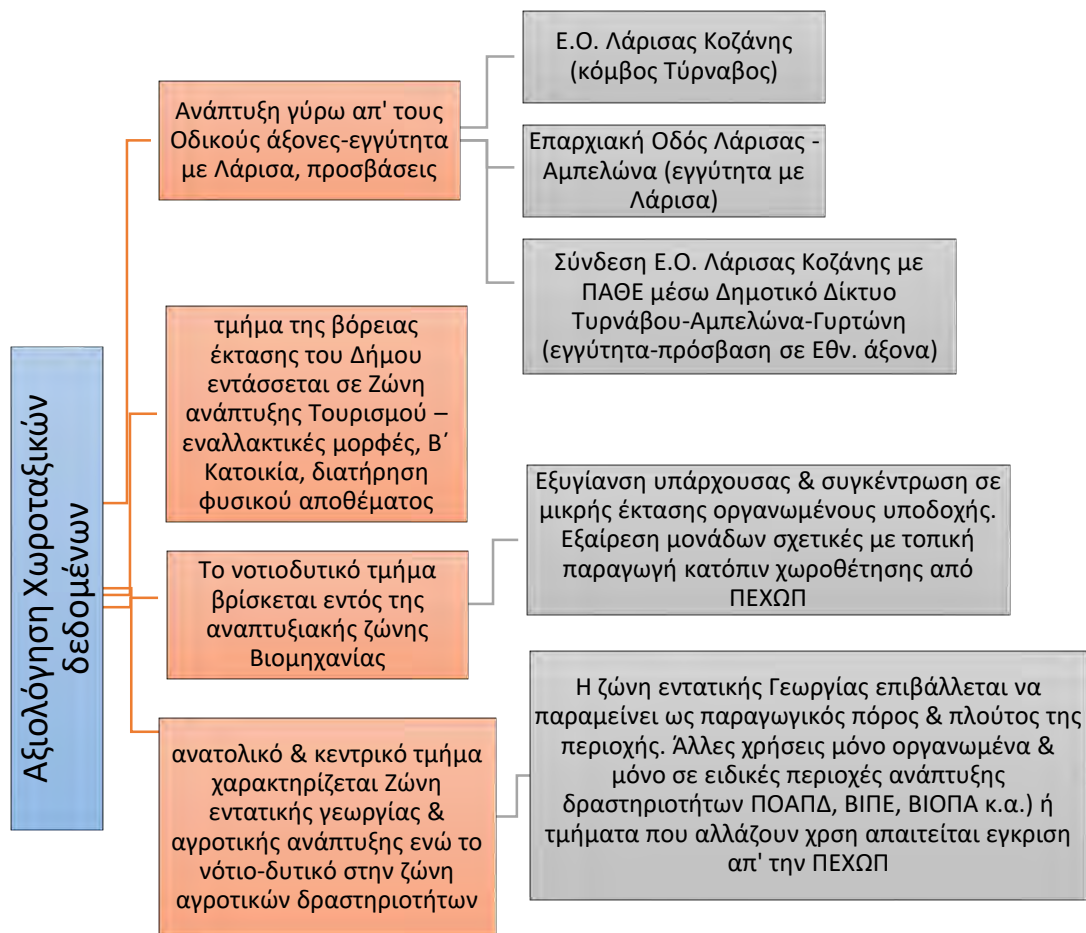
Αξιολόγηση Χωροταξικών δεδομένων

Ανάπτυξη γύρω απ' τους Οδικούς άξονες-εγγύτητα με Λάρισα, προσβάσεις

Ε.Ο. Λάρισας Κοζάνης (κόμβος Τύρναβος)

Επαρχιακή Οδός Λάρισας - Αμπελώνα (εγγύτητα με Λάρισα)

Σύνδεση Ε.Ο. Λάρισας Κοζάνης με ΠΑΘΕ μέσω Δημοτικό Δίκτυο Τυρνάβου-Αμπελώνα-Γυρτώνη (εγγύτητα-πρόσβαση σε Εθν. άξονα)

τμήμα της βόρειας έκτασης του Δήμου εντάσσεται σε Ζώνη ανάπτυξης Τουρισμού – εναλλακτικές μορφές, Β΄ Κατοικία, διατήρηση φυσικού αποθέματος

Το νοτιοδυτικό τμήμα βρίσκεται εντός της αναπτυξιακής ζώνης Βιομηχανίας

Εξυγίανση υπάρχουσας & συγκέντρωση σε μικρής έκτασης οργανωμένους υποδοχής. Εξαίρεση μονάδων σχετικές με τοπική παραγωγή κατόπιν χωροθέτησης από ΠΕΧΩΠ

ανατολικό & κεντρικό τμήμα χαρακτηρίζεται Ζώνη εντατικής γεωργίας & αγροτικής ανάπτυξης ενώ το νότιο-δυτικό στην ζώνη αγροτικών δραστηριοτήτων

Η ζώνη εντατικής Γεωργίας επιβάλλεται να παραμείνει ως παραγωγικός πόρος & πλούτος της περιοχής. Άλλες χρήσεις μόνο οργανωμένα & μόνο σε ειδικές περιοχές ανάπτυξης δραστηριοτήτων ΠΟΑΠΔ, ΒΙΠΕ, ΒΙΟΠΑ κ.α.) ή τμήματα που αλλάζουν χρση απαιτείται εγκριση απ' την ΠΕΧΩΠ